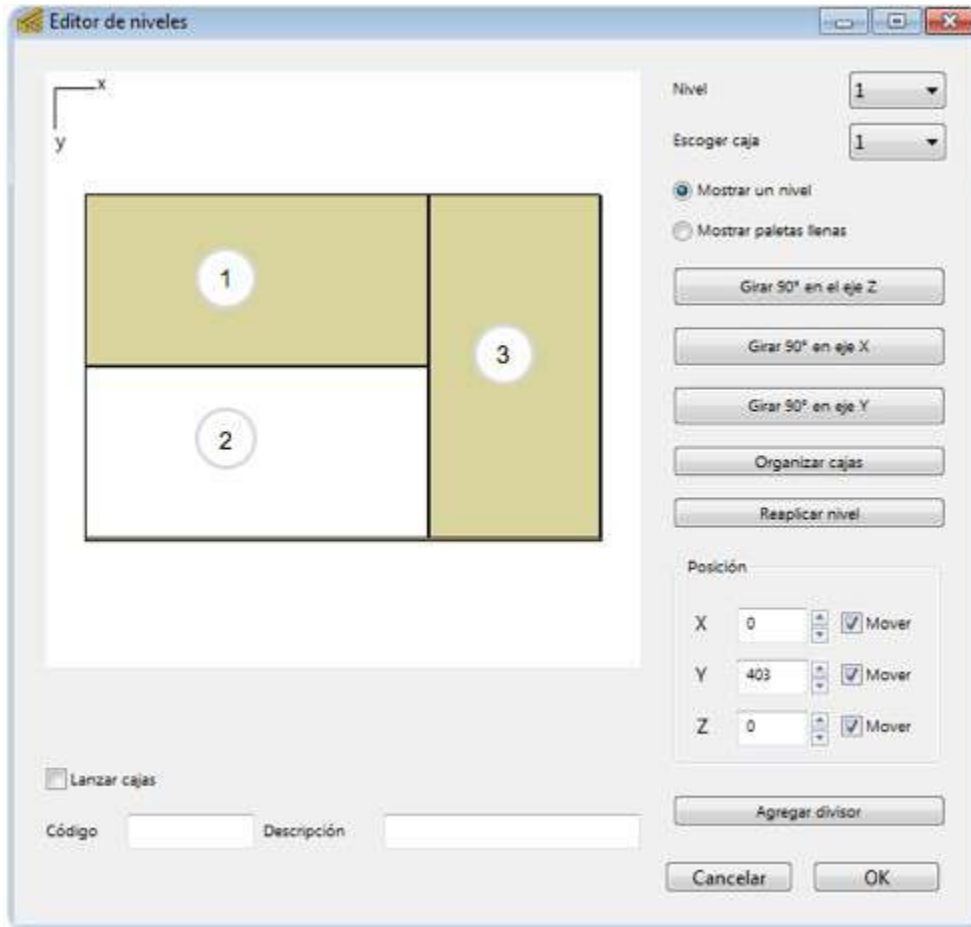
Editor de niveles

x
y

1
2
3

Nivel 1
Escoger caja 1

Mostrar un nivel
Mostrar paletas llenas

Girar 90° en el eje Z
Girar 90° en eje X
Girar 90° en eje Y
Organizar cajas
Reaplicar nivel

Posición
X 0 Mover
Y 403 Mover
Z 0 Mover

Lanzar cajas
Código
Descripción

Agregar divisor
Cancelar
OK